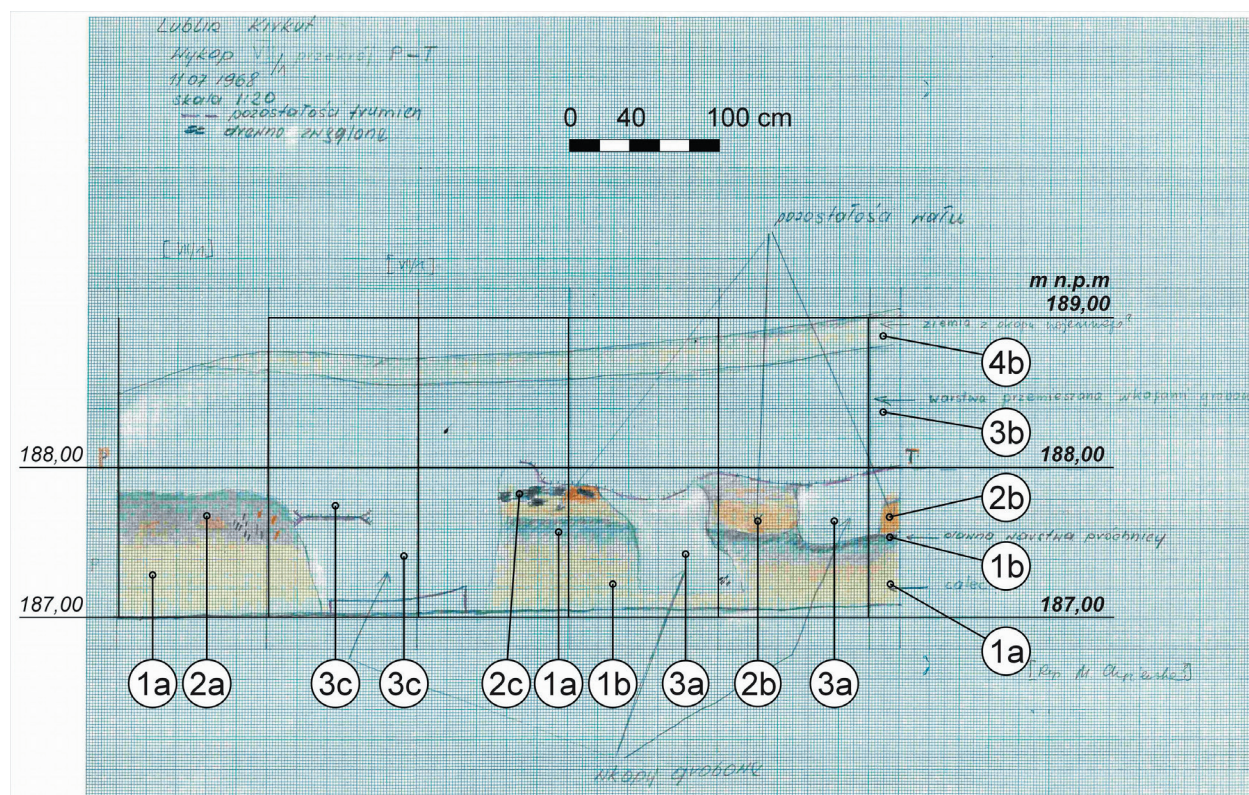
Lublin Kirkut
Wykop VI/A przekrój P–T
11.07.1968
skala 1:20
— pozostałości trumien
drewno zwęglone

0 40 100 cm

pozostałość nafu

[VI/A]

[VI/A]

m n.p.m
189,00

ziemia z okopu wojennego?

4b

warstwa przemieszana wkopami grobowymi

3b

188,00 P

T 188,00

2b

drewno warstwa próchnicy

1b

calec

187,00

187,00

1a

1a 2a 3c 3c 2c 1a 1b 3a 2b 3a

[Rys. M. Chojnacka]

wkopy grobowe